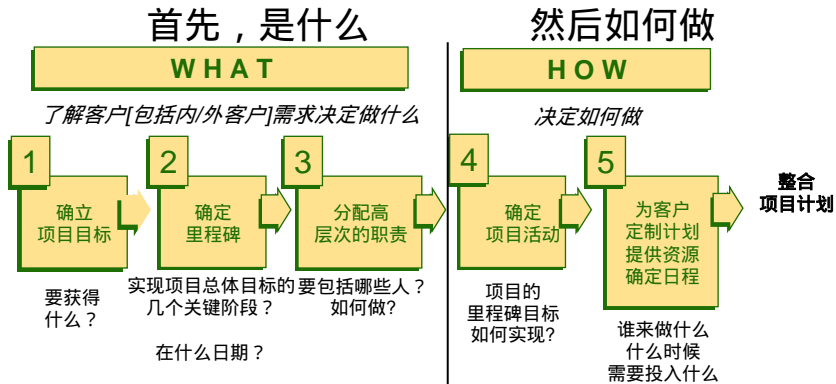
首先，是什么

WHAT

了解客户[包括内/外客户]需求决定做什么

1
确立项目目标

要获得什么？

2
确定里程碑

实现项目总体目标的几个关键阶段？

在什么日期？

3
分配高层次的职责

要包括哪些人？如何做?

然后如何做

HOW

决定如何做

4
确定项目活动

项目的里程碑目标如何实现?

5
为客户定制计划
提供资源
确定日程

谁来做什么
什么时候
需要投入什么

整合项目计划